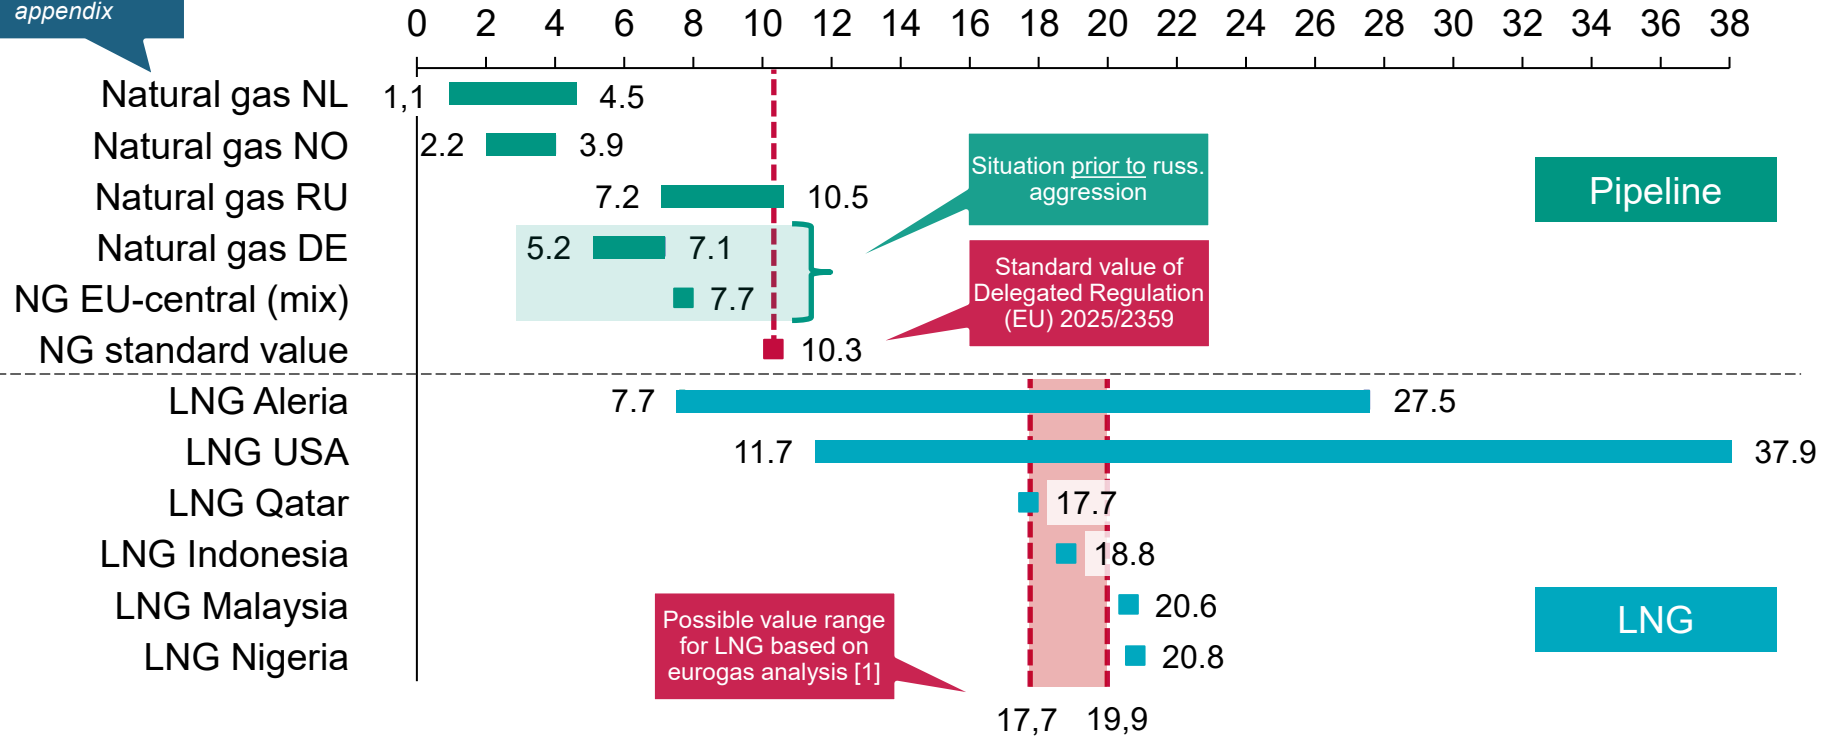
appendix

0 2 4 6 8 10 12 14 16 18 20 22 24 26 28 30 32 34 36 38

Natural gas NL 1,1 4.5
Natural gas NO 2.2 3.9
Natural gas RU 7.2 10.5
Natural gas DE 5.2 7.1
NG EU-central (mix) 7.7
NG standard value 10.3

Situation prior to russ. aggression

Standard value of Delegated Regulation (EU) 2025/2359

Pipeline

LNG Aleria 7.7 27.5
LNG USA 11.7 37.9
LNG Qatar 17.7
LNG Indonesia 18.8
LNG Malaysia 20.6
LNG Nigeria 20.8

LNG

Possible value range for LNG based on eurogas analysis [1]

17,7 19,9